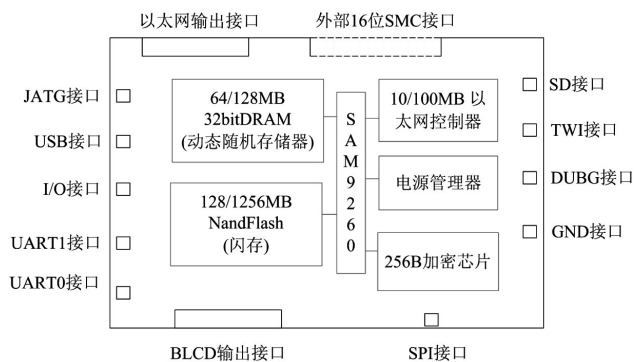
以太网输出接口

外部16位SMC接口

JATG接口

USB接口

I/O接口

UART1接口

UART0接口

64/128MB 32bitDRAM (动态随机存储器)

128/1256MB NandFlash (闪存)

S A M 9 2 6 0

10/100MB 以太网控制器

电源管理器

256B加密芯片

SD接口

TWI接口

DUBG接口

GND接口

BLCD输出接口

SPI接口